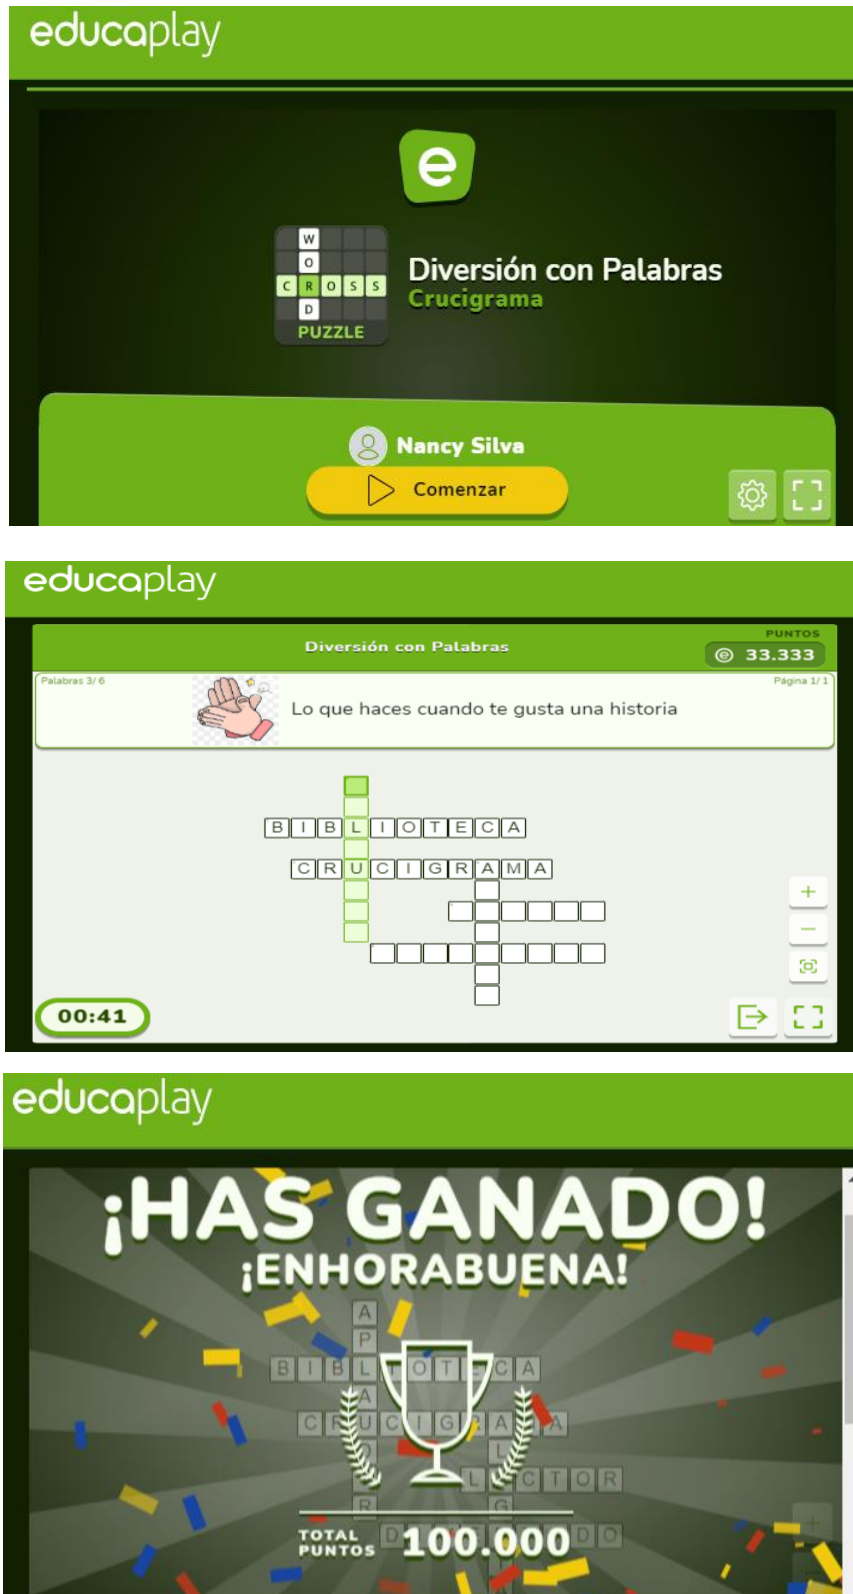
educaplay

e

W
O
C R O S S
D
PUZZLE

Diversión con Palabras
Crucigrama

Nancy Silva

Comenzar

educaplay

Diversión con Palabras

PUNTOS
33.333

Palabras 3/ 6

Página 1/ 1

Lo que haces cuando te gusta una historia

B I B L I O T E C A
C R U C I G R A M A

00:41

educaplay

¡HAS GANADO!
¡ENHORABUENA!

A
P
B I B L I O T E C A
A
C R U C I G R A M A
D
L
L E C T O R
R
G
D O

TOTAL PUNTOS 100.000